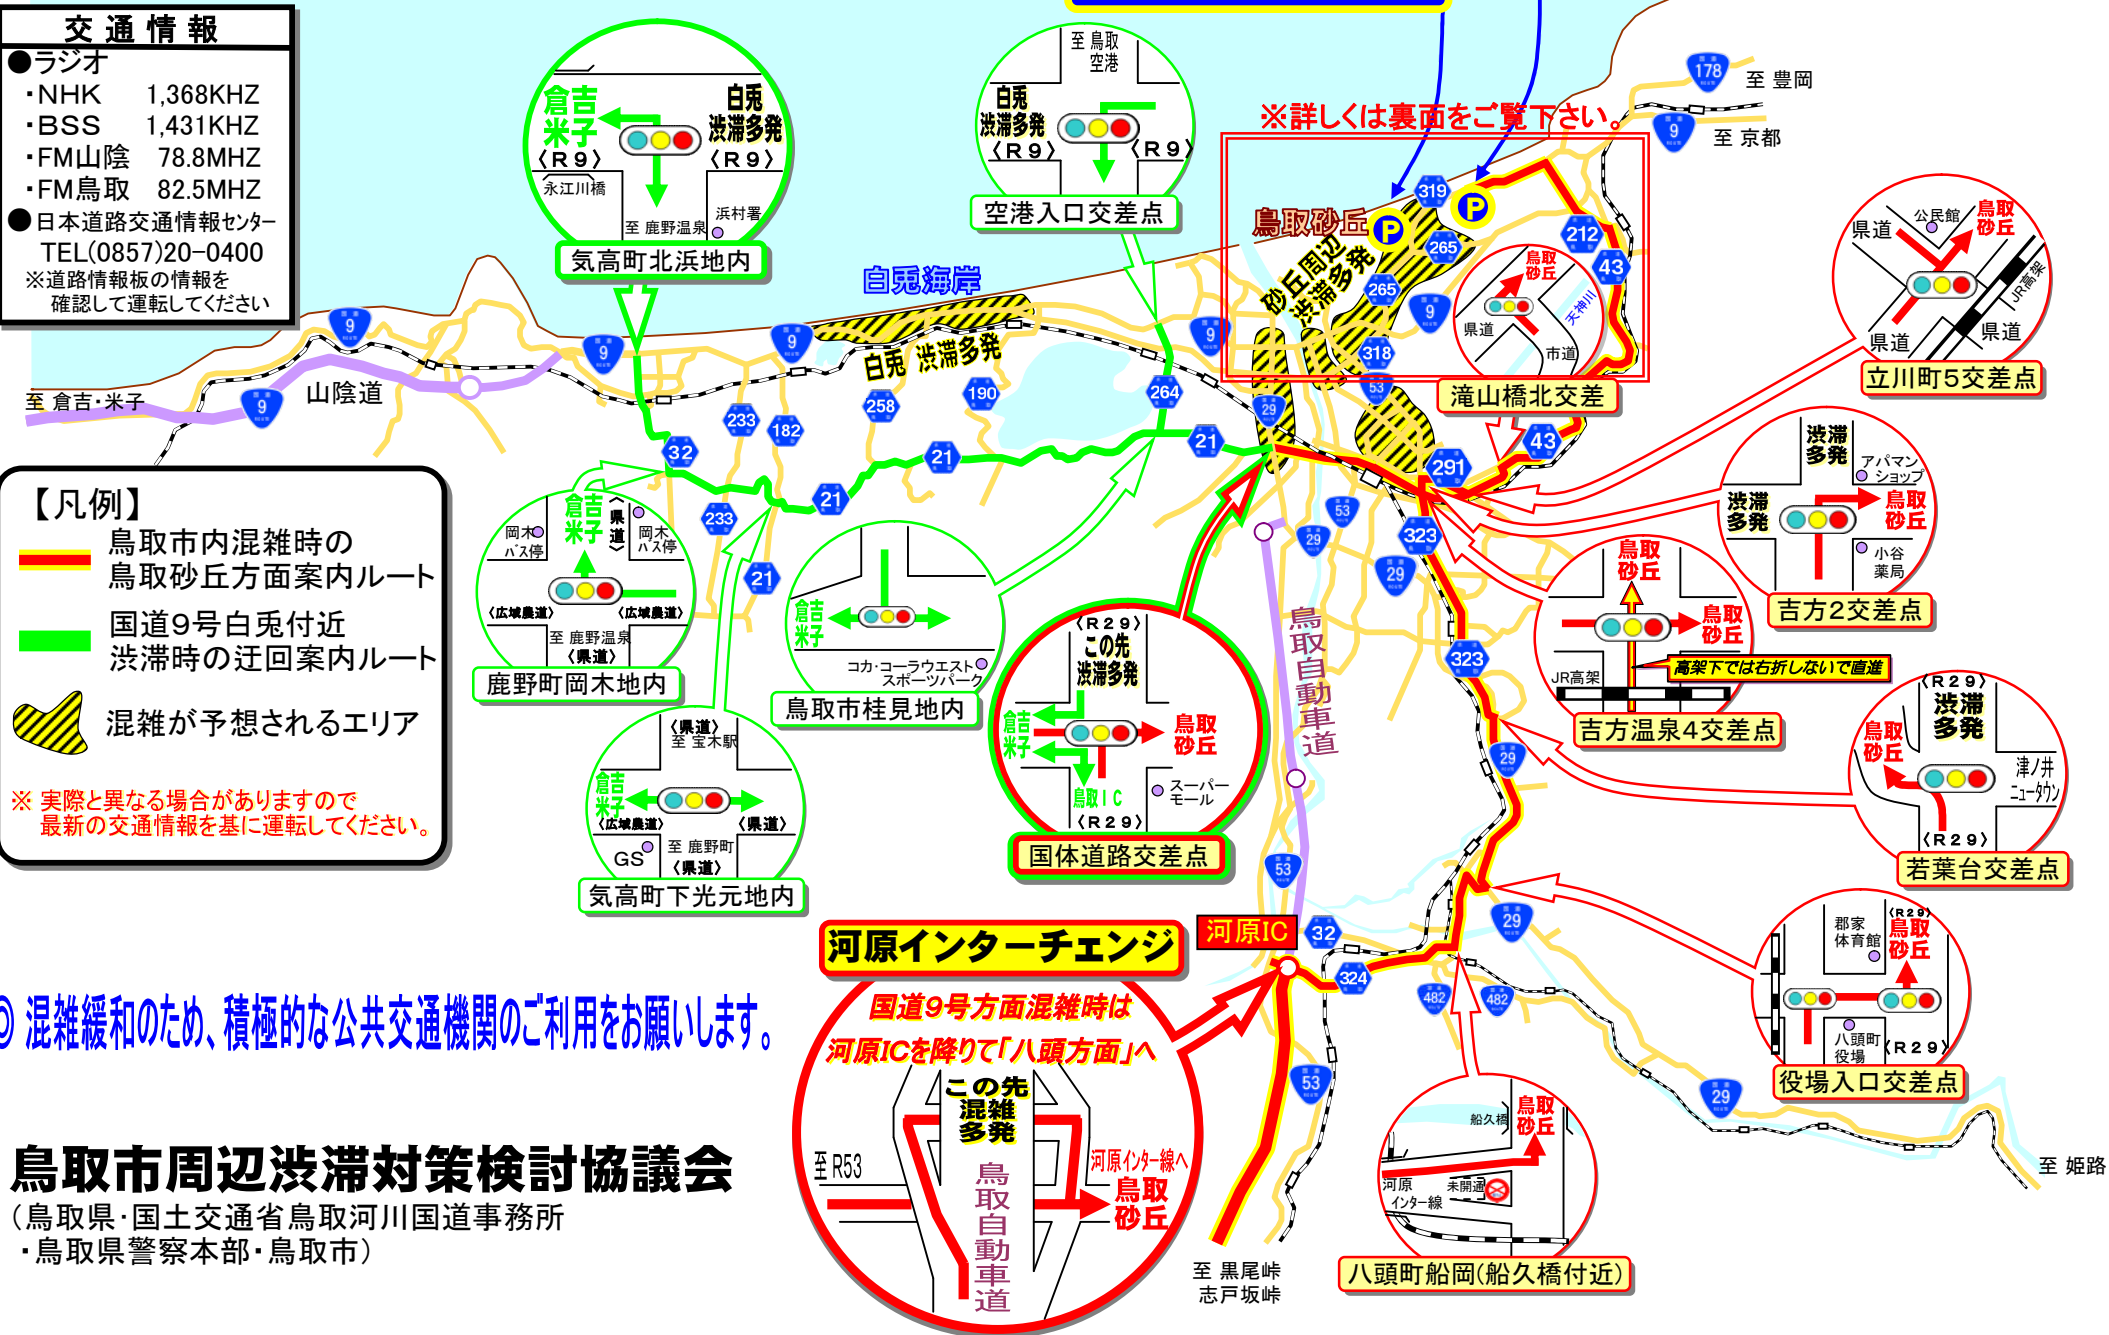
交通情報
●ラジオ
・NHK 1,368KHZ
・BSS 1,431KHZ
・FM山陰 78.8MHZ
・FM鳥取 82.5MHZ
●日本道路交通情報センター
TEL(0857)20-0400
※道路情報板の情報を確認して運転してください

【凡例】
鳥取市内混雑時の鳥取砂丘方面案内ルート
国道9号白兎付近渋滞時の迂回案内ルート
混雑が予想されるエリア
※ 実際と異なる場合がありますので最新の交通情報を基に運転してください。

倉吉 米子 〈R9〉 白兎 渋滞多発 〈R9〉 永江川橋 至 鹿野温泉 浜村署
気高町北浜地内

至 鳥取空港 白兎 渋滞多発 〈R9〉 〈R9〉
空港入口交差点

白兎海岸
白兎 渋滞多発
※詳しくは裏面をご覧下さい。
鳥取砂丘
砂丘周辺渋滞多発
至 豊岡
至 京都
至 倉吉・米子
山陰道

鳥取砂丘 県道 天神川 市道
滝山橋北交差

県道 公民館 鳥取砂丘 JR高架 県道 県道
立川町5交差点

渋滞多発 アパマンショップ 渋滞多発 鳥取砂丘 小谷薬局
吉方2交差点

鳥取砂丘 鳥取砂丘 JR高架 高架下では右折しないで直進
吉方温泉4交差点

〈R29〉 渋滞多発 鳥取砂丘 津ノ井ニュータウン 〈R29〉
若葉台交差点

郡家体育館 〈R29〉 鳥取砂丘 八頭町役場 〈R29〉
役場入口交差点

船久橋 鳥取砂丘 河原インター線 未開通
八頭町船岡(船久橋付近)

倉吉 米子 県道 岡木バス停 岡木バス停 〈広域農道〉 〈広域農道〉 至 鹿野温泉 〈県道〉
鹿野町岡木地内

倉吉 米子 コカ・コーラウエストスポーツパーク
鳥取市桂見地内

〈県道〉 至 宝木駅 倉吉 米子 〈広域農道〉 〈県道〉 GS 至 鹿野町 〈県道〉
気高町下光元地内

〈R29〉 この先渋滞多発 倉吉 米子 鳥取砂丘 鳥取IC スーパーモール 〈R29〉
国体道路交差点

鳥取自動車道
河原IC
河原インターチェンジ
国道9号方面混雑時は河原ICを降りて「八頭方面」へ
この先混雑多発 至 R53 鳥取自動車道 河原インター線へ 鳥取砂丘
至 黒尾峠 志戸坂峠
至 姫路

◎ 混雑緩和のため、積極的な公共交通機関のご利用をお願いします。

鳥取市周辺渋滞対策検討協議会
(鳥取県・国土交通省鳥取河川国道事務所
・鳥取県警察本部・鳥取市)

9 178 319 212 265 43 318 53 291 323 29 264 190 258 233 182 32 21 482 324